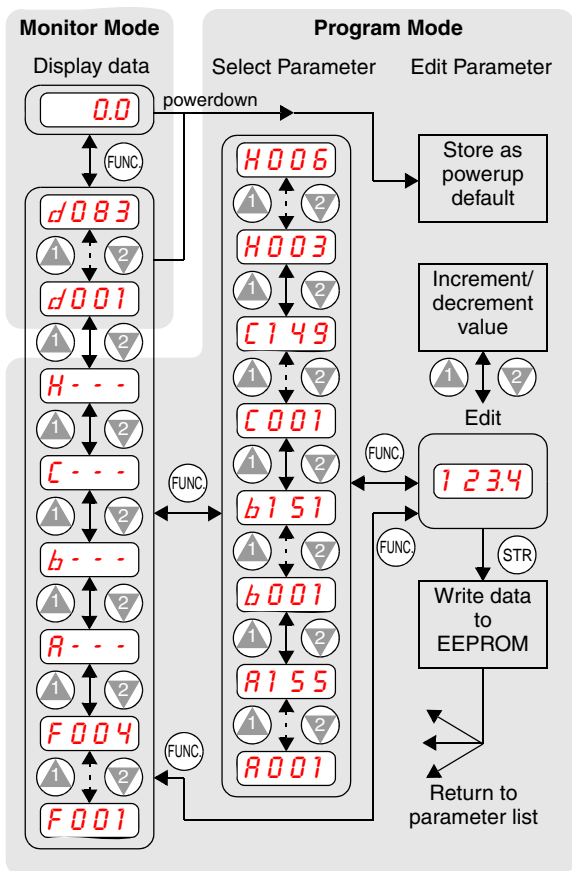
Monitor Mode

Display data

0.0

powerdown

FUNC.

d083

1 2

d001

1 2

H- - -

1 2

C- - -

1 2

b- - -

1 2

A- - -

1 2

F004

1 2

F001

Program Mode

Select Parameter

H006

1 2

H003

1 2

C149

1 2

C001

1 2

b151

1 2

b001

1 2

A155

1 2

A001

FUNC.

FUNC.

Edit Parameter

Store as powerup default

Increment/ decrement value

1 2

Edit

FUNC.

123.4

FUNC.

STR

Write data to EEPROM

Return to parameter list